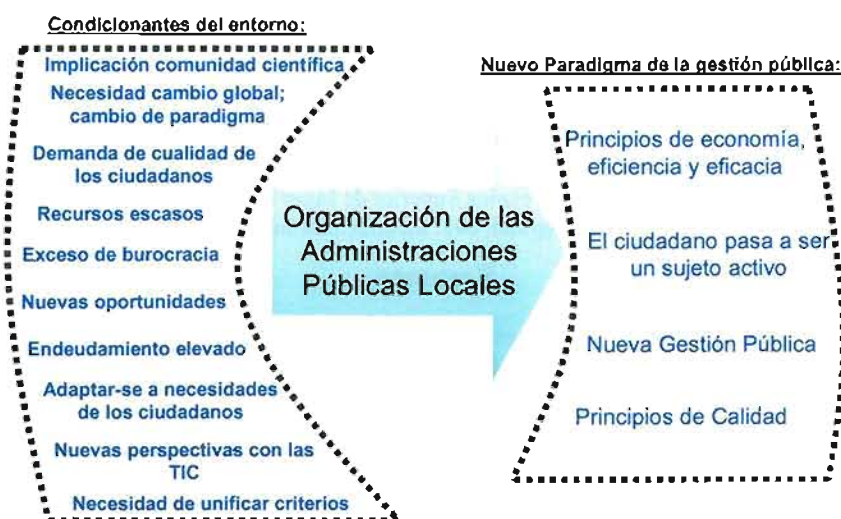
Condicionantes del entorno:

Implicación comunidad científica

Necesidad cambio global; cambio de paradigma

Demanda de cualidad de los ciudadanos

Recursos escasos

Exceso de burocracia

Nuevas oportunidades

Endeudamiento elevado

Adaptar-se a necesidades de los ciudadanos

Nuevas perspectivas con las TIC

Necesidad de unificar criterios

Organización de las Administraciones Públicas Locales

Nuevo Paradigma de la gestión pública:

Principios de economía, eficiencia y eficacia

El ciudadano pasa a ser un sujeto activo

Nueva Gestión Pública

Principios de Calidad